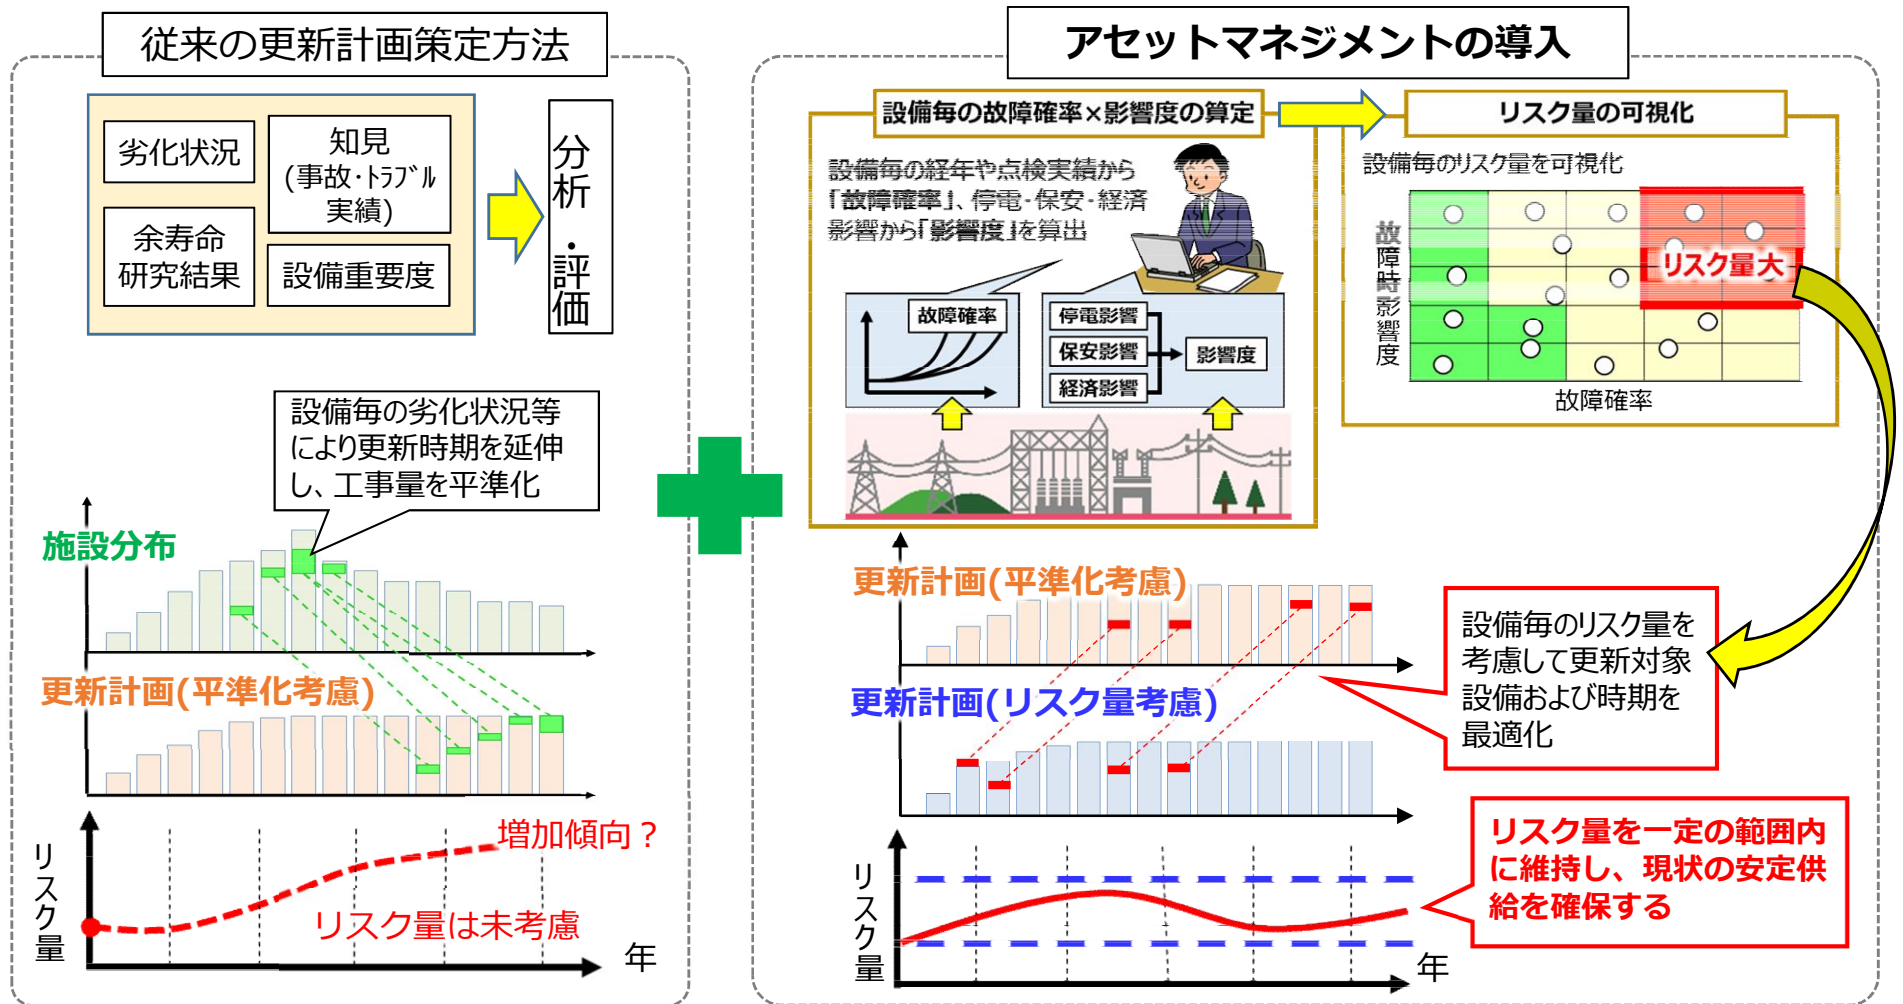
従来の更新計画策定方法

劣化状況

知見
(事故･トラブル実績)

余寿命研究結果

設備重要度

分析・評価

設備毎の劣化状況等により更新時期を延伸し、工事量を平準化

施設分布

更新計画(平準化考慮)

リスク量

増加傾向？

リスク量は未考慮

年

アセットマネジメントの導入

設備毎の故障確率×影響度の算定

設備毎の経年や点検実績から「故障確率」、停電･保安･経済影響から「影響度」を算出

故障確率

停電影響

保安影響

経済影響

影響度

リスク量の可視化

設備毎のリスク量を可視化

故障時影響度

リスク量大

故障確率

更新計画(平準化考慮)

更新計画(リスク量考慮)

設備毎のリスク量を考慮して更新対象設備および時期を最適化

リスク量

年

リスク量を一定の範囲内に維持し、現状の安定供給を確保する